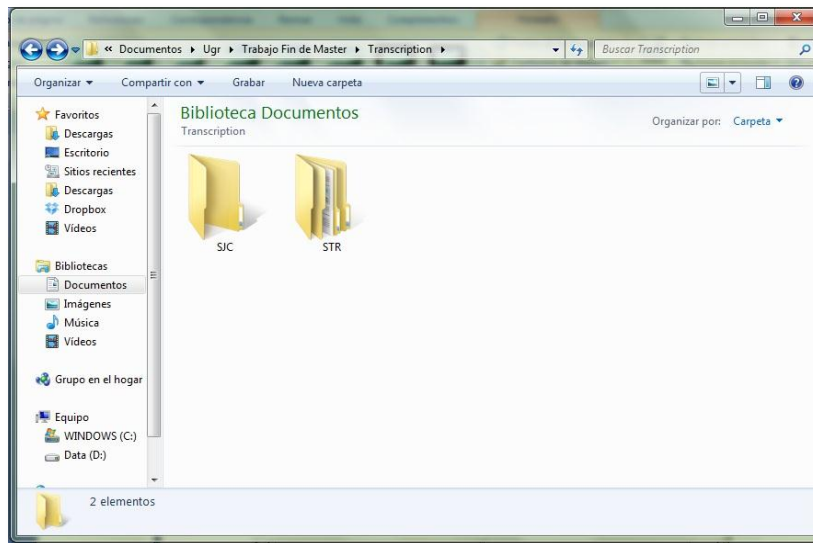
« Documentos ▸ Ugr ▸ Trabajo Fin de Master ▸ Transcription ▸

Buscar Transcription

Organizar ▾ Compartir con ▾ Grabar Nueva carpeta

Favoritos
Descargas
Escritorio
Sitios recientes
Descargas
Dropbox
Vídeos

Bibliotecas
Documentos
Imágenes
Música
Vídeos

Grupo en el hogar

Equipo
WINDOWS (C:)
Data (D:)

Biblioteca Documentos
Transcription

Organizar por: Carpeta ▾

SJC

STR

2 elementos